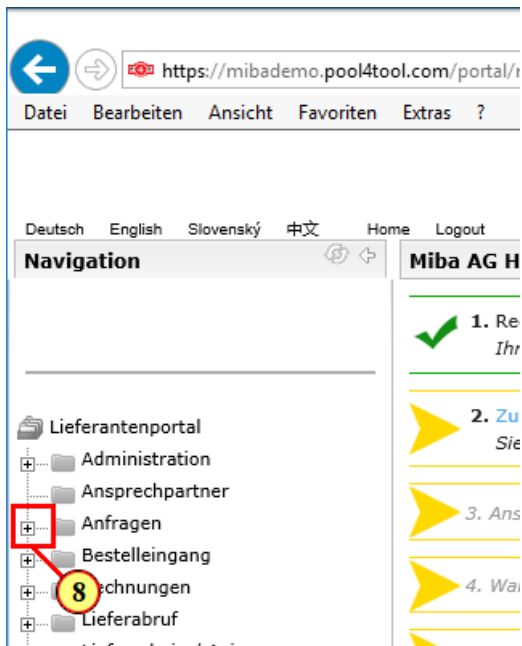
https://mibademo.pool4tool.com/portal/

Datei Bearbeiten Ansicht Favoriten Extras ?

Deutsch English Slovenský 中文 Home Logout

Navigation

Miba AG H

1. Re
Ihr

2. Zu
Sie

3. Ans

4. Wa

Lieferantenportal
Administration
Ansprechpartner
Anfragen
Bestelleingang
8
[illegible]echnungen
Lieferabruf
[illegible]